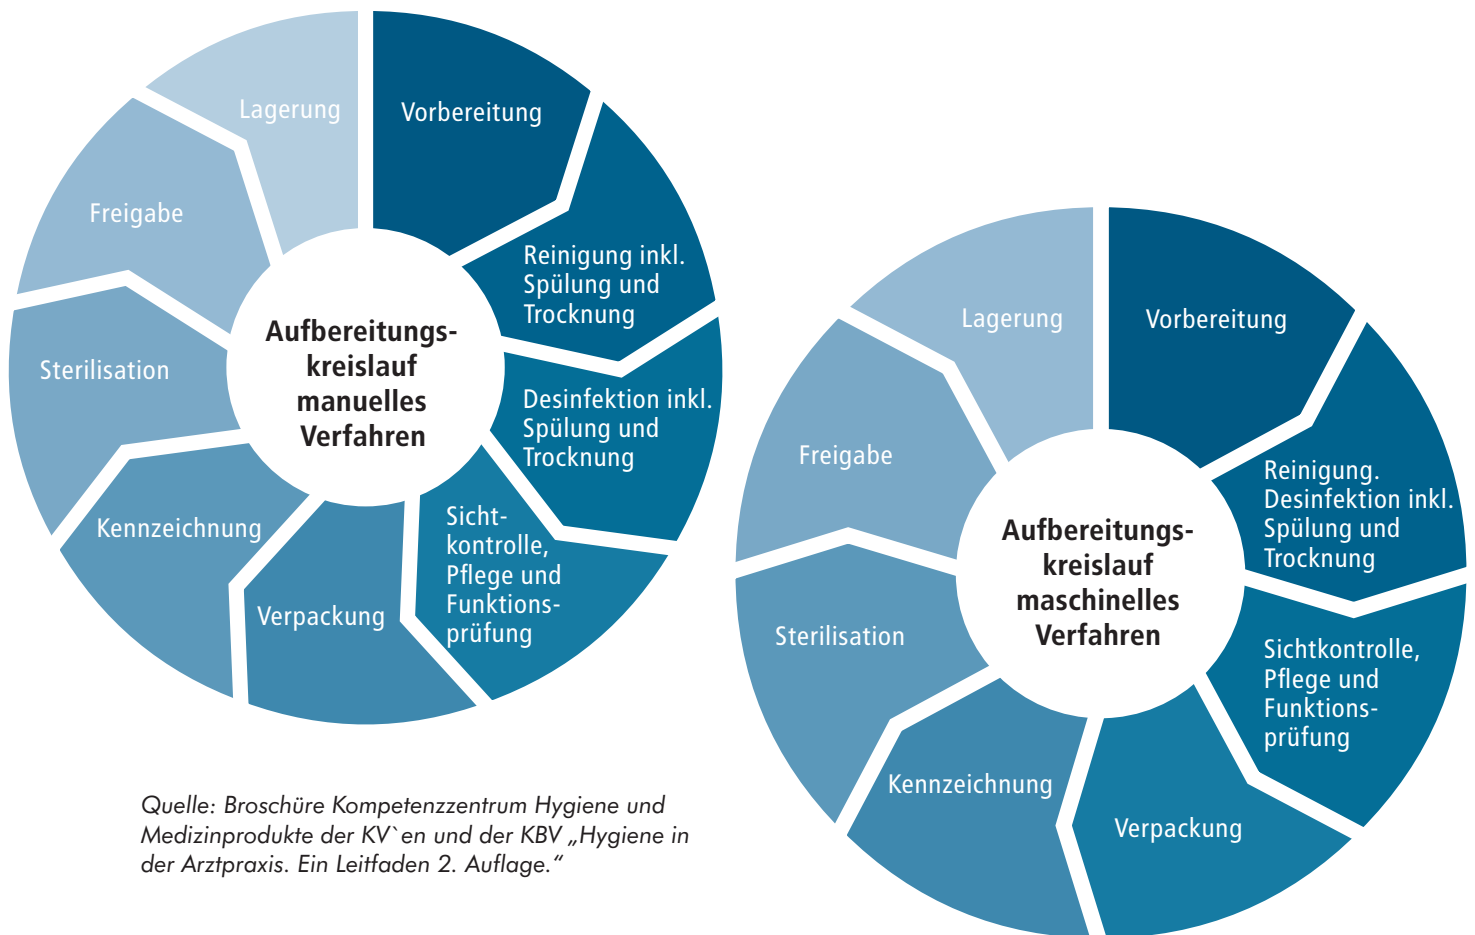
Aufbereitungskreislauf manuelles Verfahren

Vorbereitung

Reinigung inkl. Spülung und Trocknung

Desinfektion inkl. Spülung und Trocknung

Sichtkontrolle, Pflege und Funktionsprüfung

Verpackung

Kennzeichnung

Sterilisation

Freigabe

Lagerung

Quelle: Broschüre Kompetenzzentrum Hygiene und Medizinprodukte der KV`en und der KBV „Hygiene in der Arztpraxis. Ein Leitfaden 2. Auflage."

Aufbereitungskreislauf maschinelles Verfahren

Vorbereitung

Reinigung. Desinfektion inkl. Spülung und Trocknung

Sichtkontrolle, Pflege und Funktionsprüfung

Verpackung

Kennzeichnung

Sterilisation

Freigabe

Lagerung